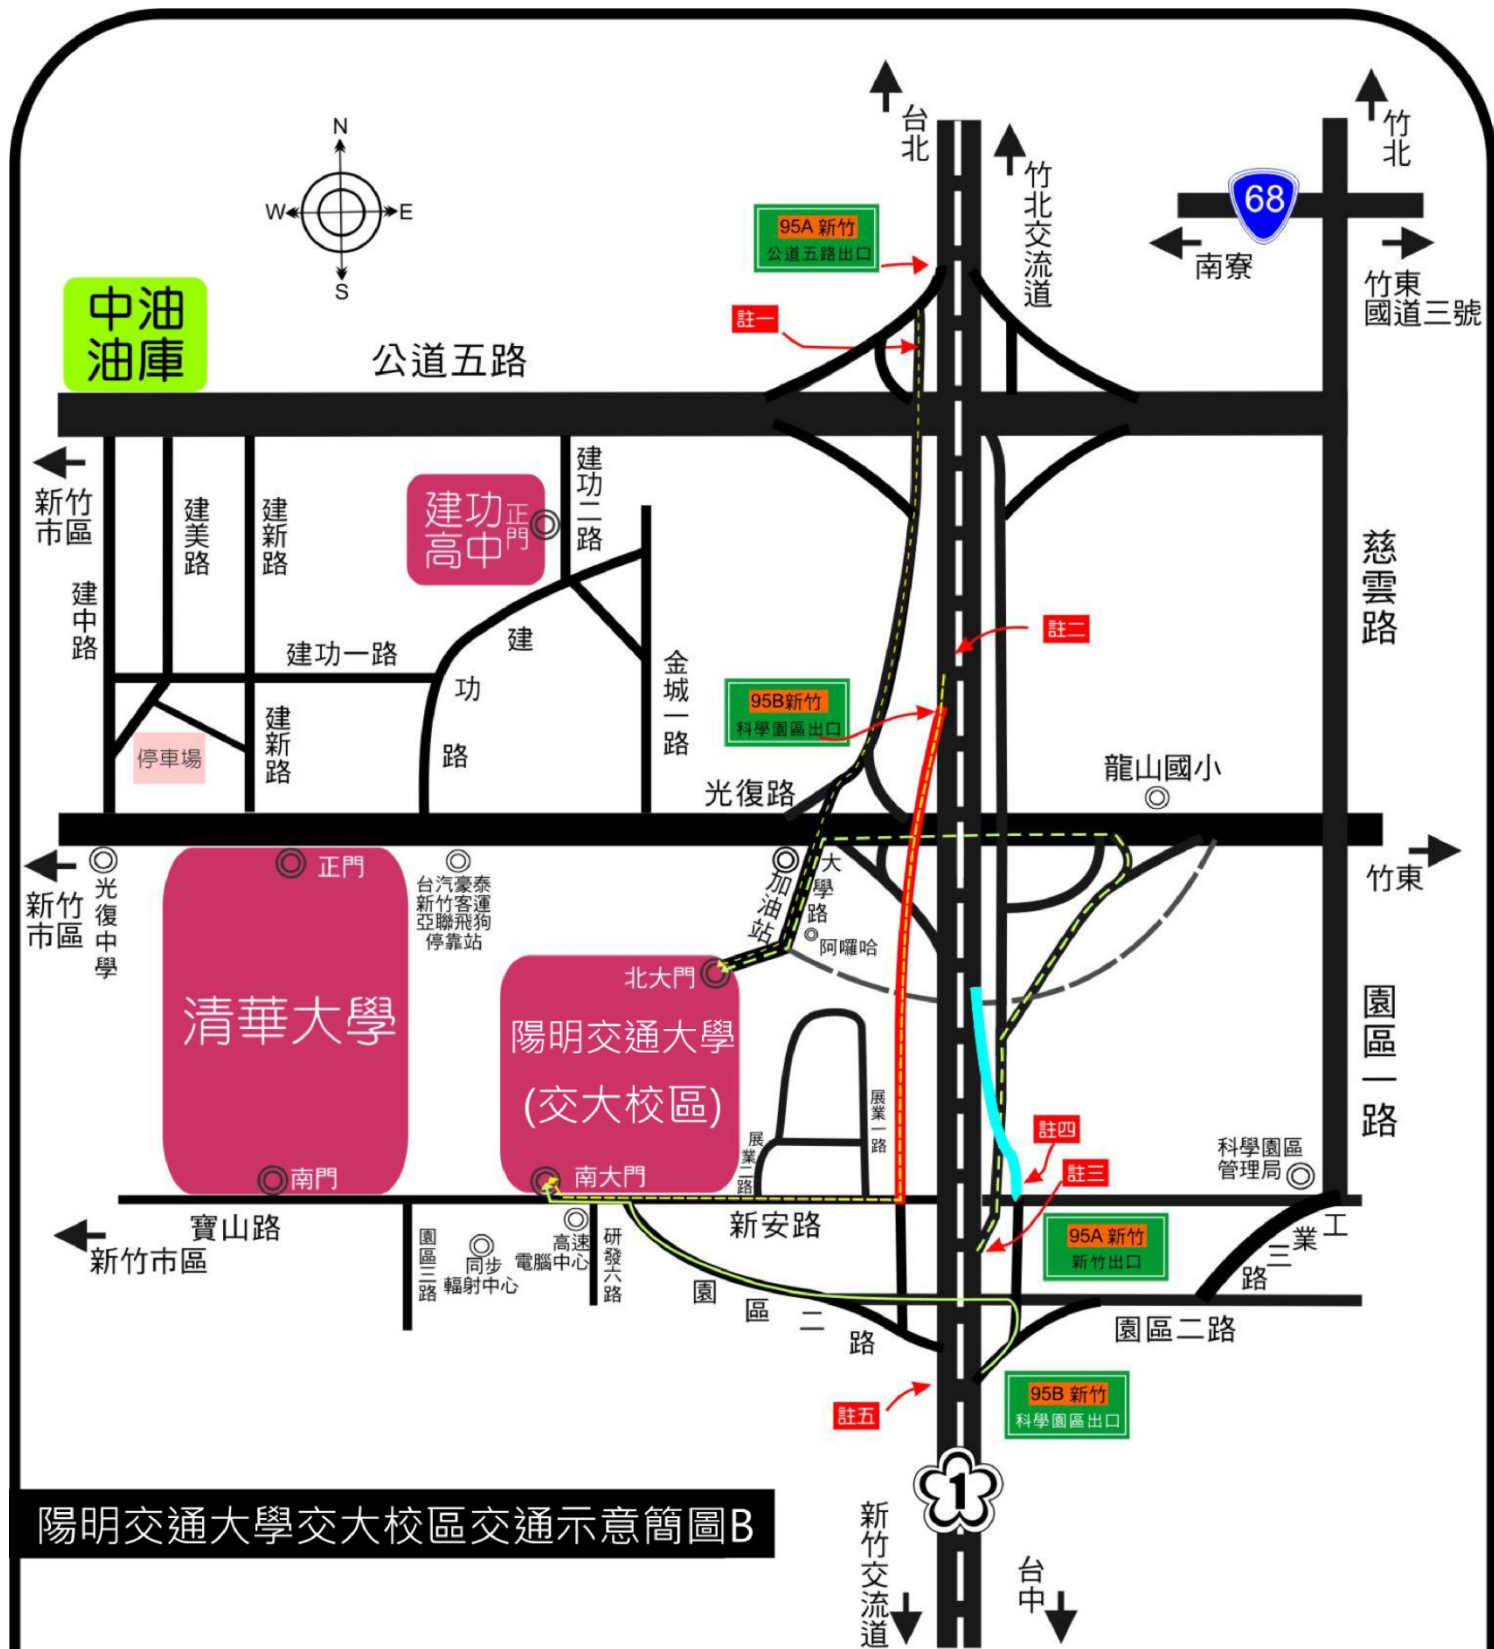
N
W
E
S

台北
竹北交流道
竹北
68
南寮
竹東國道三號
95A 新竹
公道五路出口
註一
中油油庫
公道五路
新竹市區
建美路
建新路
建功高中
正門
建功二路
建中路
建功一路
建功路
金城一路
註二
95B新竹
科學園區出口
慈雲路
停車場
建新路
光復路
龍山國小
新竹市區
光復中學
正門
台汽豪泰
新竹客運
亞聯飛狗
停靠站
加油站
大學路
阿囉哈
竹東
清華大學
北大門
陽明交通大學
(交大校區)
展業一路
展業二路
園區一路
註四
科學園區管理局
註三
南門
南大門
寶山路
新竹市區
新安路
95A 新竹
新竹出口
工業三路
園區三路
同步輻射中心
高速電腦中心
研發六路
園區二路
園區二路
註五
95B 新竹
科學園區出口
1
陽明交通大學交大校區交通示意簡圖B
新竹交流道
台中